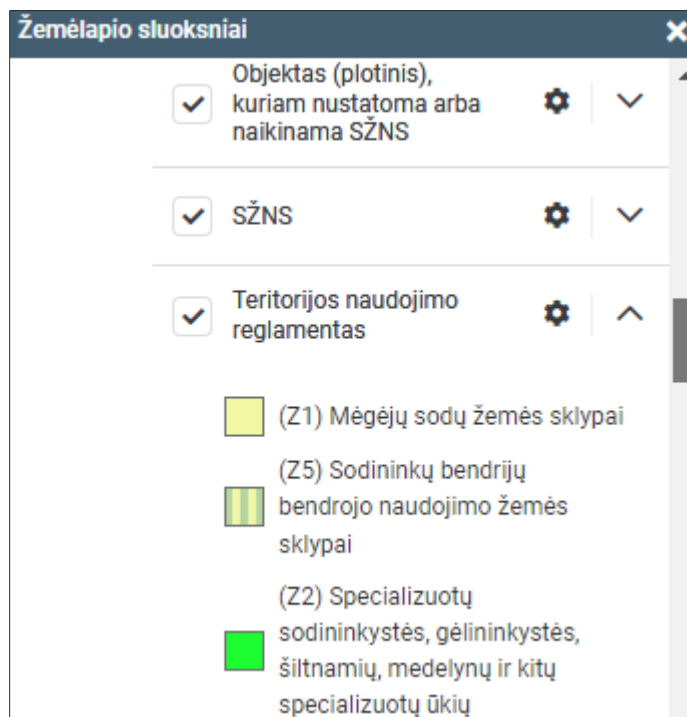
Žemėlapio sluoksniai

Objektas (plotinis), kuriam nustatoma arba naikinama SŽNS

SŽNS

Teritorijos naudojimo reglamentas

(Z1) Mėgėjų sodų žemės sklypai

(Z5) Sodininkų bendrijų bendrojo naudojimo žemės sklypai

(Z2) Specializuotų sodininkystės, gėlininkystės, šiltnamių, medelynų ir kitų specializuotų ūkių